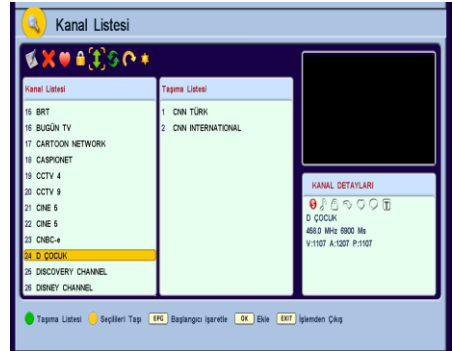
Kanal Listesi

Kanal Listesi

15 BRT
16 BUGÜN TV
17 CARTOON NETWORK
18 CASPIONET
19 CCTV 4
20 CCTV 9
21 CINE 5
22 CINE 5
23 CNBC-e
24 D ÇOCUK
25 DISCOVERY CHANNEL
26 DISNEY CHANNEL

Taşıma Listesi

1 CNN TÜRK
2 CNN INTERNATIONAL

KANAL DETAYLARI

D ÇOCUK
458.0 MHz 5900 Ms
V:1107 A:1207 P:1107

Taşıma Listesi Seçilileri Taşı EPG Başlangıcı işaretle OK Ekle EXIT İşlemden Çıkış